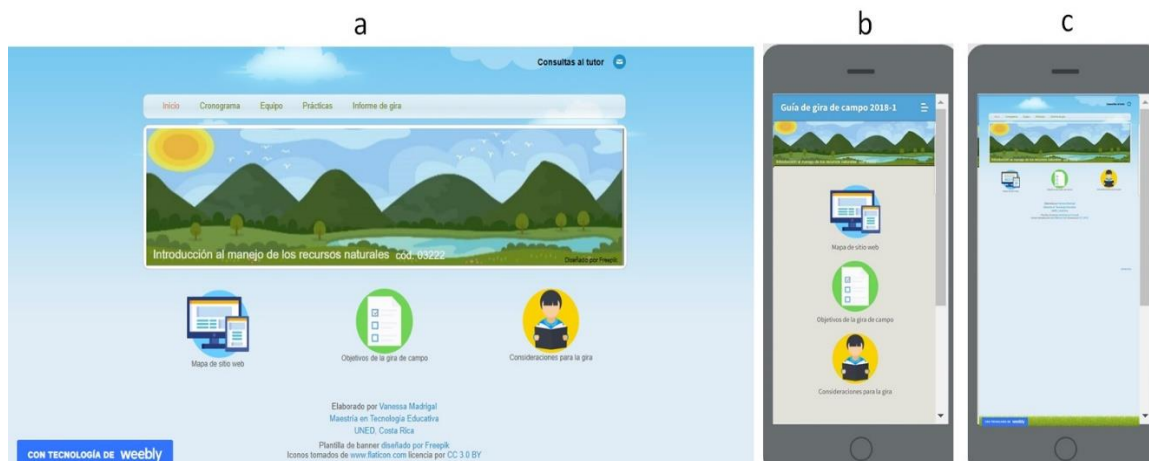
a

Consultas al tutor

Inicio Cronograma Equipo Prácticas Informe de gira

Introducción al manejo de los recursos naturales cód. 03222

Diseñado por Freepik

Mapa de sitio web

Objetivos de la gira de campo

Consideraciones para la gira

Elaborado por Vanessa Madrigal
Maestría en Tecnología Educativa
UNED, Costa Rica

Plantilla de banner diseñado por Freepik
Iconos tomados de www.flaticon.com licencia por CC 3.0 BY

CON TECNOLOGÍA DE weebly

b

Guía de gira de campo 2018-1

Mapa de sitio web

Objetivos de la gira de campo

Consideraciones para la gira

c

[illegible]